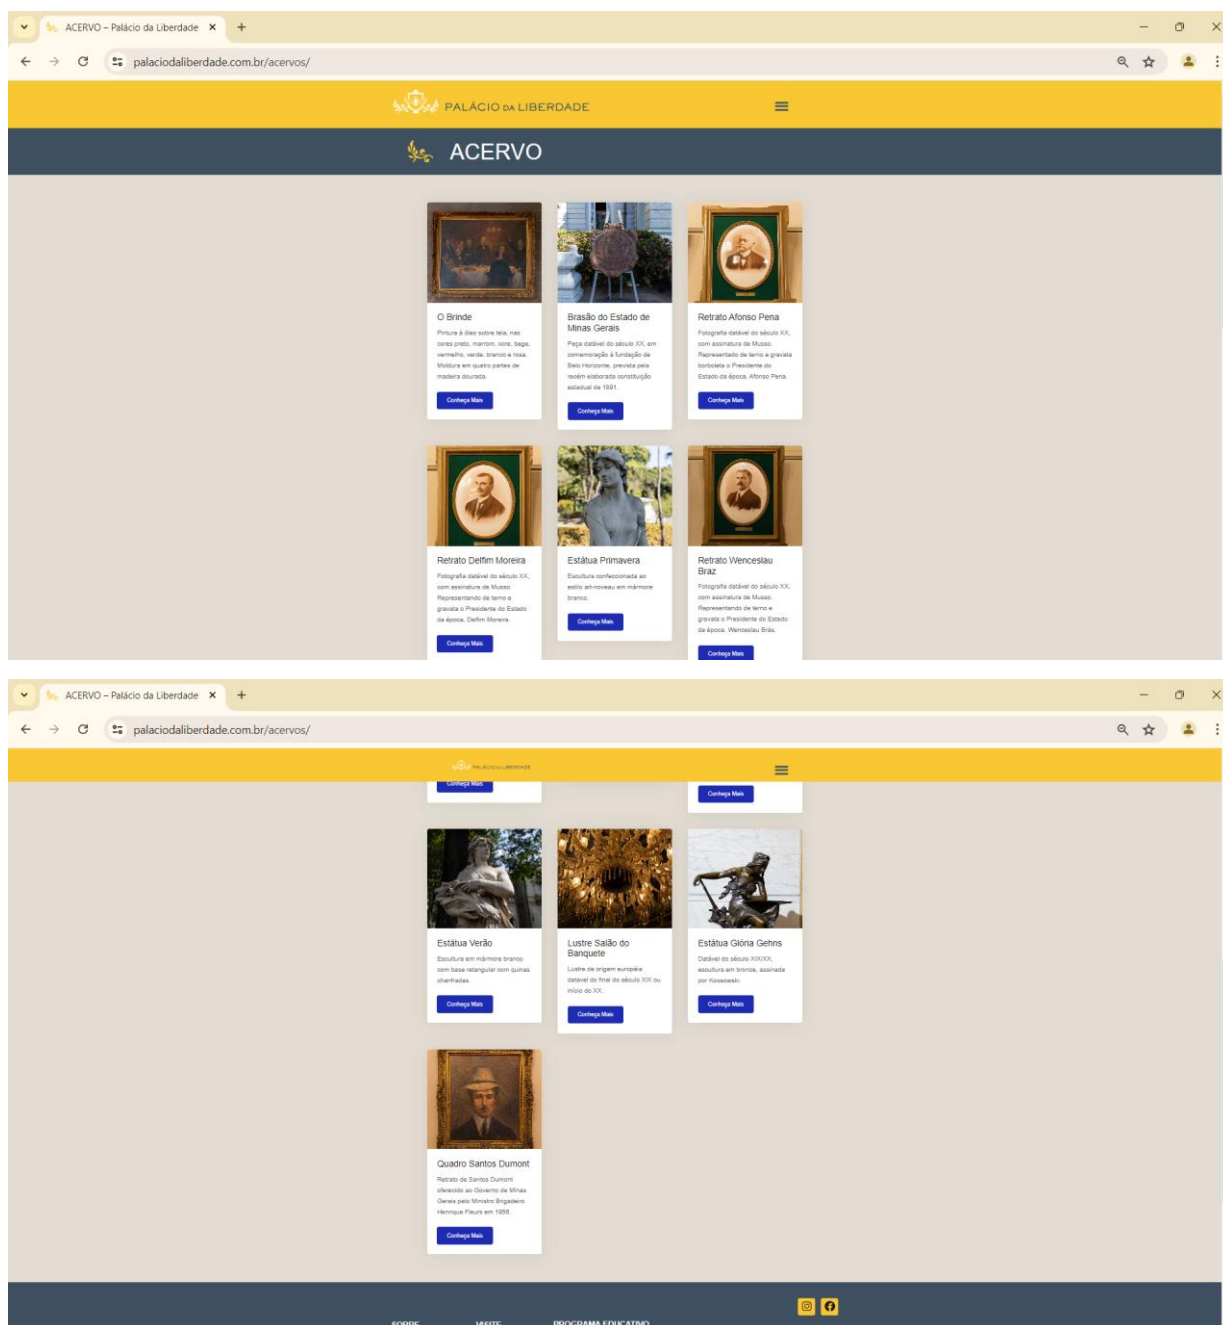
ACERVO – Palácio da Liberdade ×

palaciodaliberdade.com.br/acervos/

PALÁCIO DA LIBERDADE

ACERVO

O Brinde

Pintura à óleo sobre tela, nas cores preto, marrom, ocre, bege, vermelho, verde, branco e rosa. Moldura em quatro partes de madeira dourada.

Conheça Mais

Brasão do Estado de Minas Gerais

Peça datável do século XX, em comemoração à fundação de Belo Horizonte, prevista pela recém elaborada constituição estadual de 1891.

Conheça Mais

Retrato Afonso Pena

Fotografia datável do século XX, com assinatura de Musso. Representado de terno e gravata borboleta o Presidente do Estado da época, Afonso Pena.

Conheça Mais

Retrato Delfim Moreira

Fotografia datável do século XX, com assinatura de Musso Representando de terno e gravata o Presidente do Estado da época, Delfim Moreira.

Conheça Mais

Estátua Primavera

Escultura confeccionada ao estilo art-noveau em mármore branco.

Conheça Mais

Retrato Wenceslau Braz

Fotografia datável do século XX, com assinatura de Musso. Representando de terno e gravata o Presidente do Estado da época, Wenceslau Brás.

Conheça Mais

ACERVO – Palácio da Liberdade ×

palaciodaliberdade.com.br/acervos/

PALÁCIO DA LIBERDADE

Conheça Mais

Conheça Mais

Estátua Verão

Escultura em mármore branco com base retangular com quinas chanfradas.

Conheça Mais

Lustre Salão do Banquete

Lustre de origem européia datável do final do século XIX ou início do XX.

Conheça Mais

Estátua Glória Gehns

Datável do século XIX/XX, escultura em bronze, assinada por Kossowski.

Conheça Mais

Quadro Santos Dumont

Retrato de Santos Dumont oferecido ao Governo de Minas Gerais pelo Ministro Brigadeiro Henrique Fleurs em 1956.

Conheça Mais

SOBRE VISITE PROGRAMA EDUCATIVO